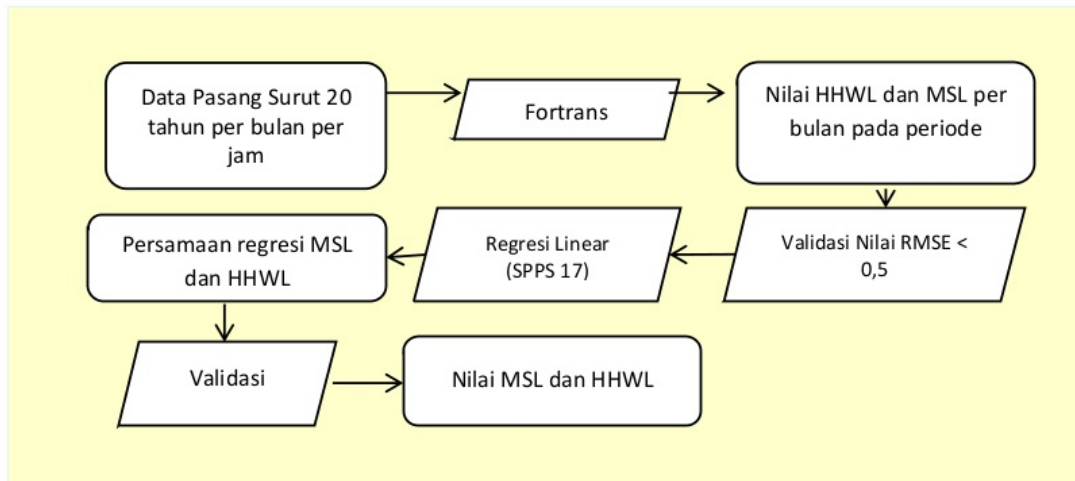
Data Pasang Surut 20 tahun per bulan per jam

Fortrans

Nilai HHWL dan MSL per bulan pada periode

Validasi Nilai RMSE < 0,5

Regresi Linear (SPPS 17)

Persamaan regresi MSL dan HHWL

Validasi

Nilai MSL dan HHWL